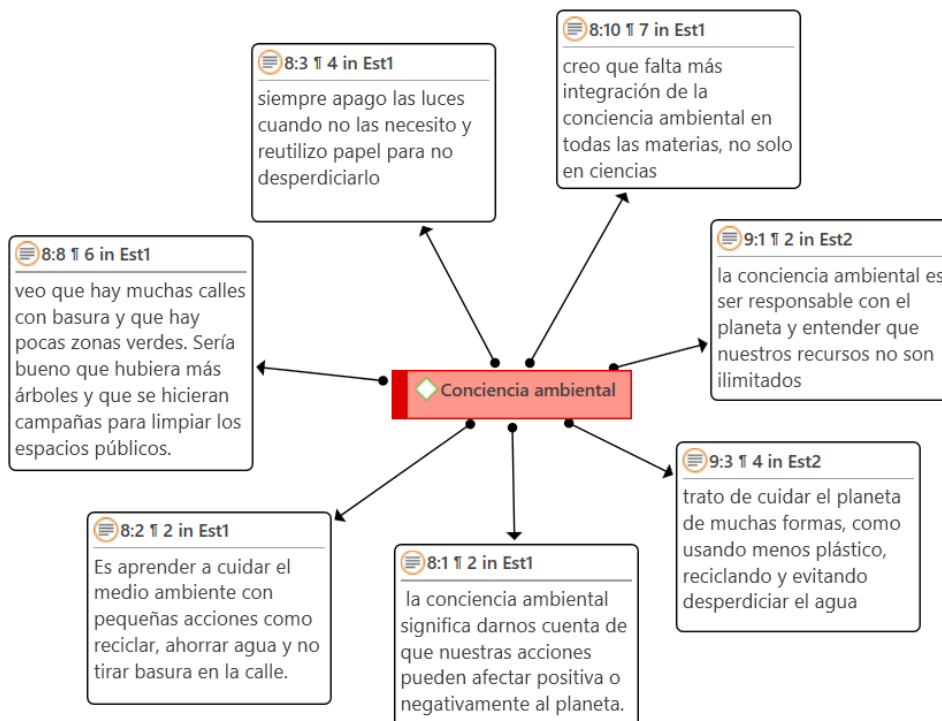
8:10 ¶ 7 in Est1

creo que falta más integración de la conciencia ambiental en todas las materias, no solo en ciencias

8:3 ¶ 4 in Est1

siempre apago las luces cuando no las necesito y reutilizo papel para no desperdiciarlo

9:1 ¶ 2 in Est2

la conciencia ambiental es ser responsable con el planeta y entender que nuestros recursos no son ilimitados

8:8 ¶ 6 in Est1

veo que hay muchas calles con basura y que hay pocas zonas verdes. Sería bueno que hubiera más árboles y que se hicieran campañas para limpiar los espacios públicos.

Conciencia ambiental

9:3 ¶ 4 in Est2

trato de cuidar el planeta de muchas formas, como usando menos plástico, reciclando y evitando desperdiciar el agua

8:2 ¶ 2 in Est1

Es aprender a cuidar el medio ambiente con pequeñas acciones como reciclar, ahorrar agua y no tirar basura en la calle.

8:1 ¶ 2 in Est1

la conciencia ambiental significa darnos cuenta de que nuestras acciones pueden afectar positiva o negativamente al planeta.